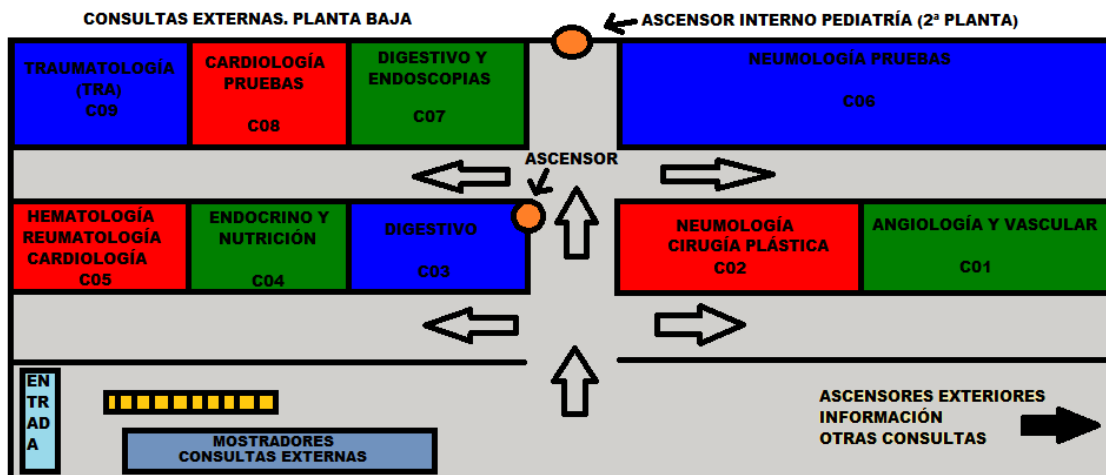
CONSULTAS EXTERNAS. PLANTA BAJA

ASCENSOR INTERNO PEDIATRÍA (2ª PLANTA)

TRAUMATOLOGÍA (TRA) C09

CARDIOLOGÍA PRUEBAS C08

DIGESTIVO Y ENDOSCOPIAS C07

NEUMOLOGÍA PRUEBAS C06

ASCENSOR

HEMATOLOGÍA REUMATOLOGÍA CARDIOLOGÍA C05

ENDOCRINO Y NUTRICIÓN C04

DIGESTIVO C03

NEUMOLOGÍA CIRUGÍA PLÁSTICA C02

ANGIOLOGÍA Y VASCULAR C01

EN TR AD A

MOSTRADORES CONSULTAS EXTERNAS

ASCENSORES EXTERIORES
INFORMACIÓN
OTRAS CONSULTAS